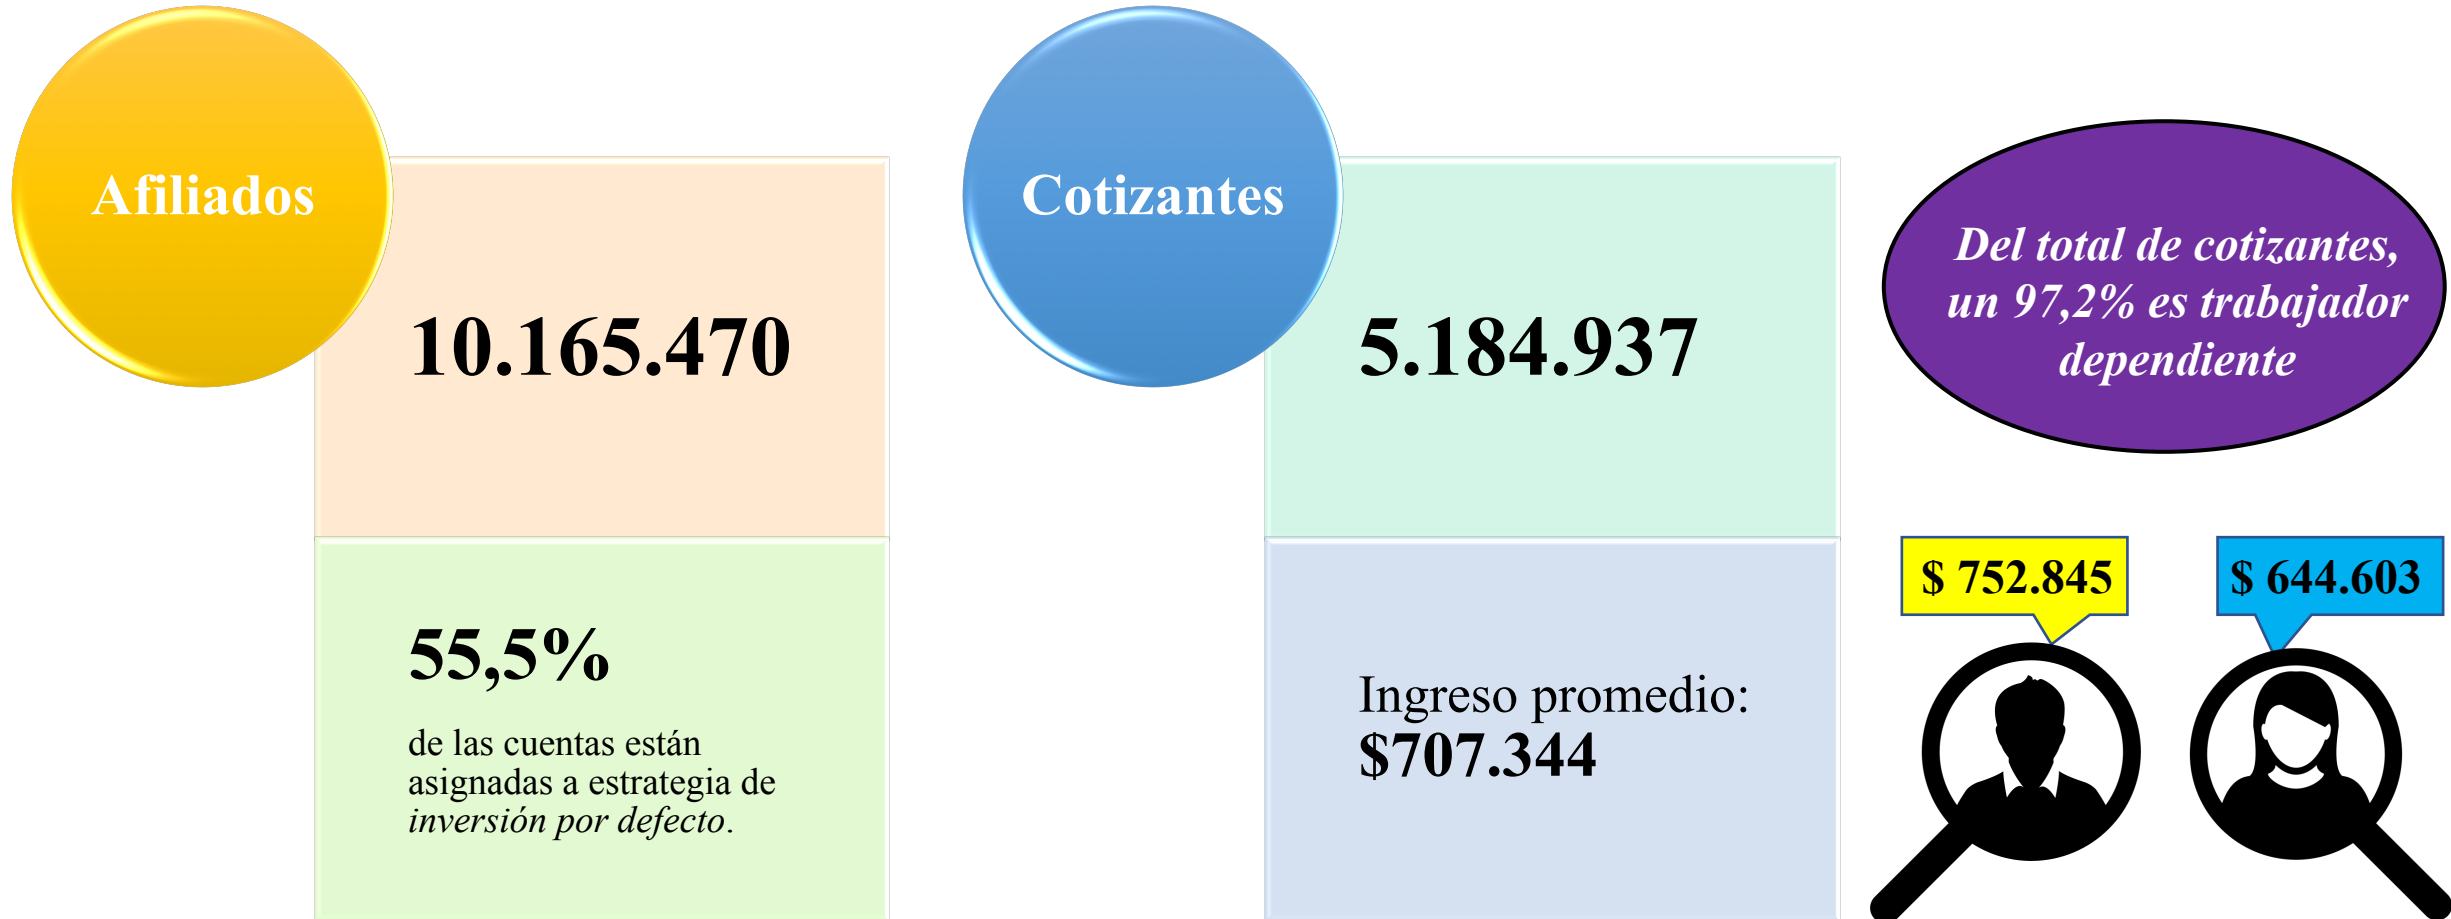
Afiliados

10.165.470

55,5%

de las cuentas están asignadas a estrategia de *inversión por defecto*.

Cotizantes

5.184.937

Ingreso promedio:
$707.344

Del total de cotizantes, un 97,2% es trabajador dependiente

$ 752.845

$ 644.603